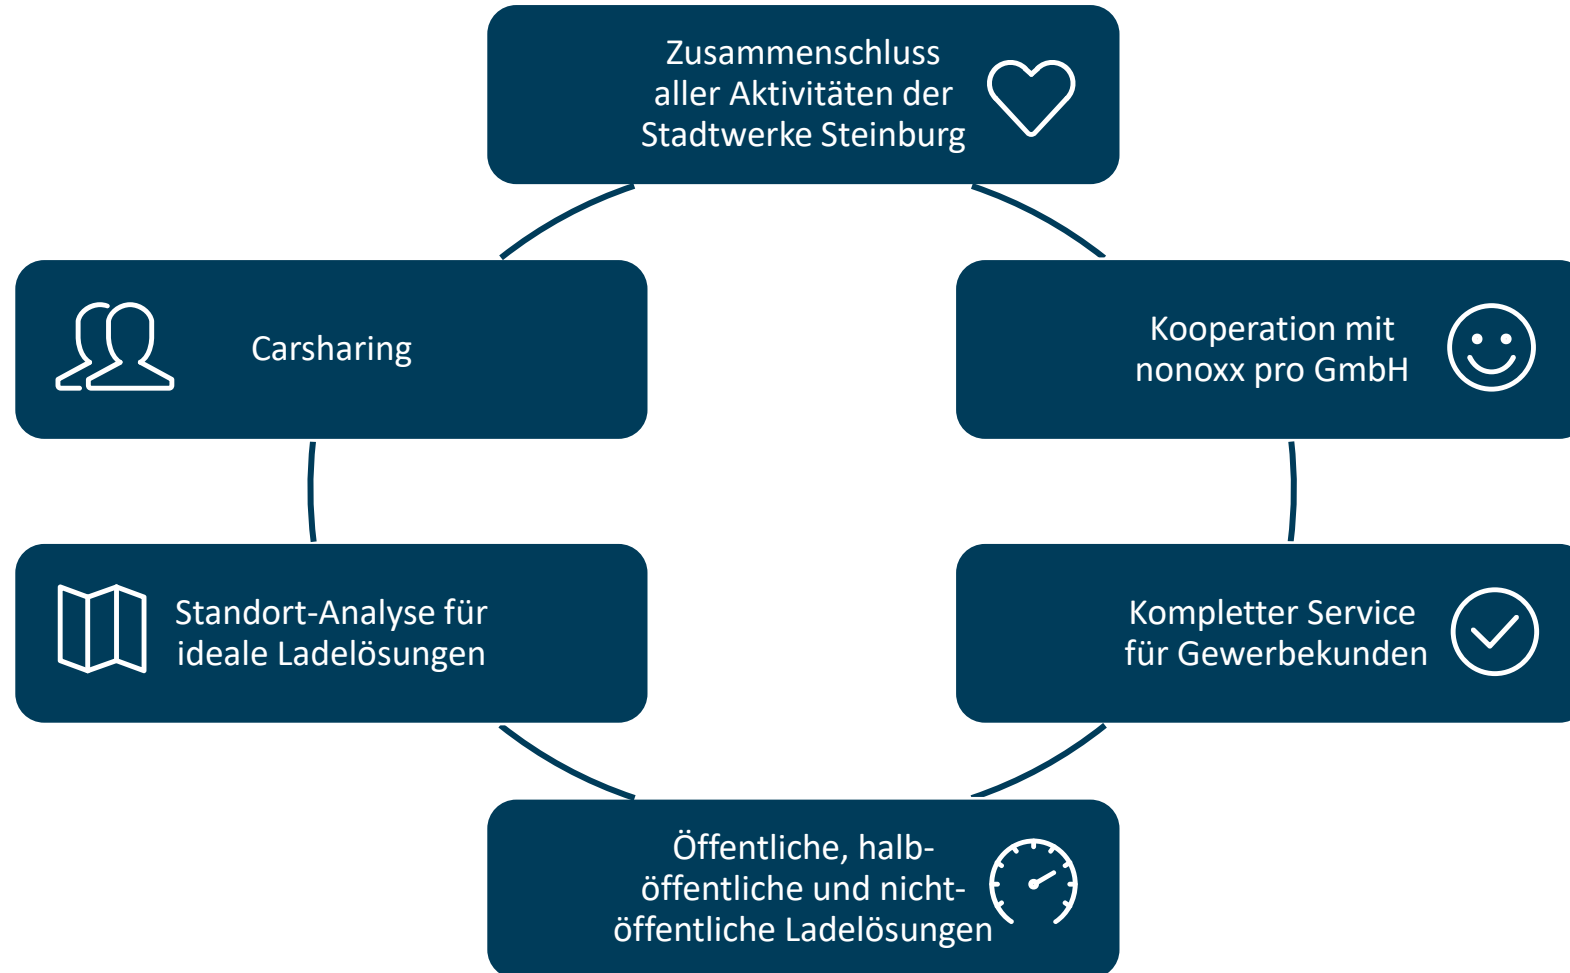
Zusammenschluss aller Aktivitäten der Stadtwerke Steinburg

Carsharing

Kooperation mit nonoxx pro GmbH

Standort-Analyse für ideale Ladelösungen

Kompletter Service für Gewerbekunden

Öffentliche, halb-öffentliche und nicht-öffentliche Ladelösungen